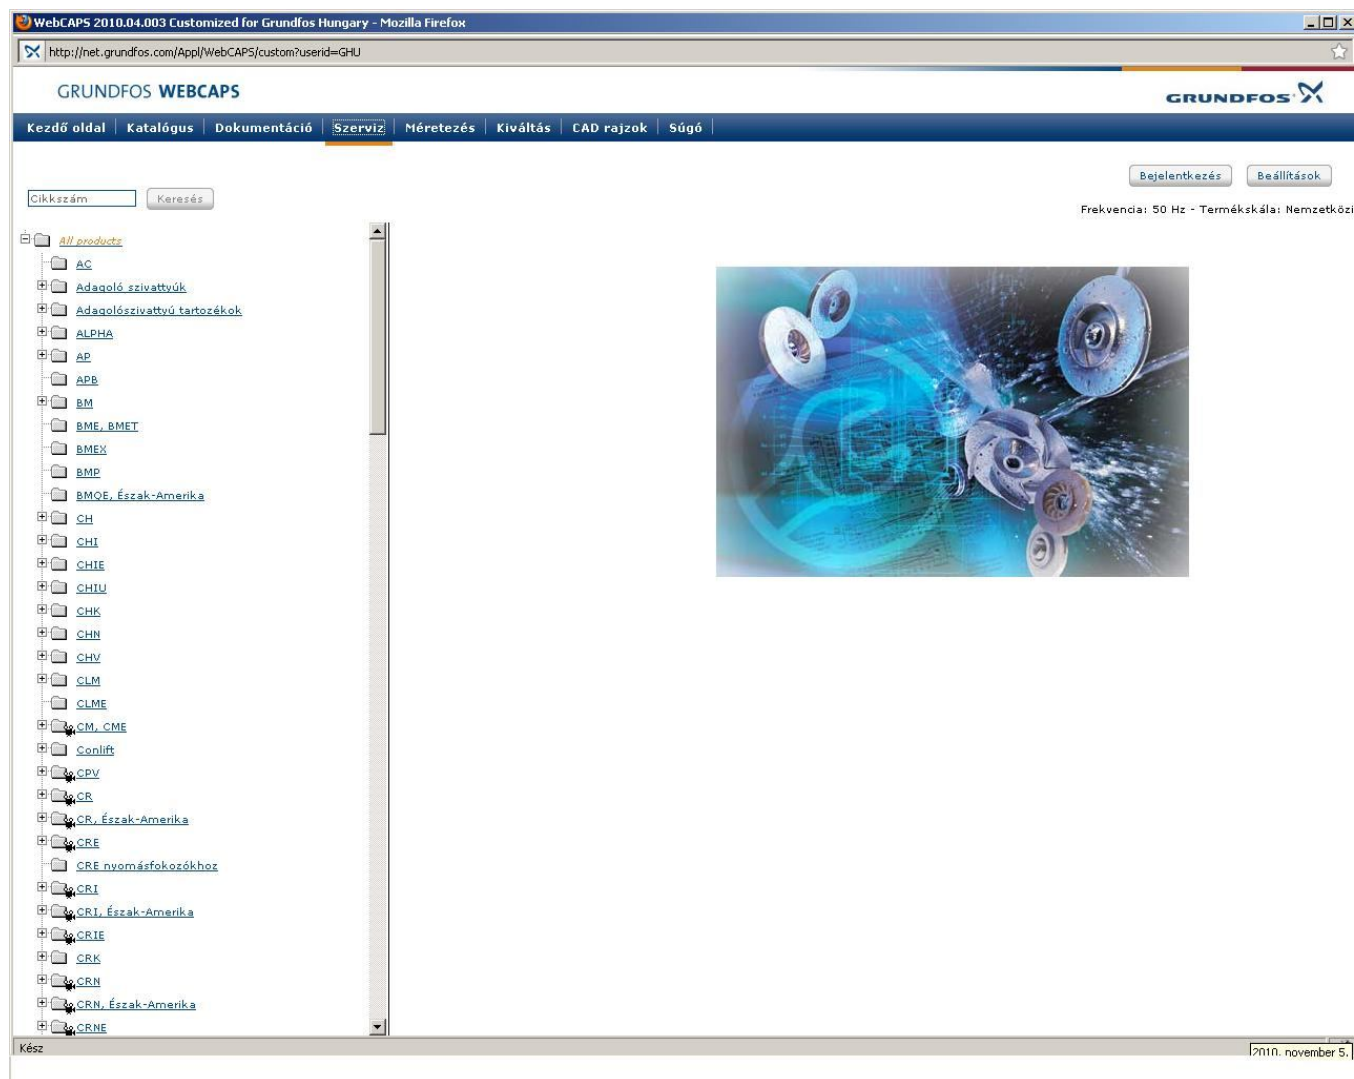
WebCAPS 2010.04.003 Customized for Grundfos Hungary - Mozilla Firefox

http://net.grundfos.com/Appl/WebCAPS/custom?userid=GHU

GRUNDFOS WEBCAPS

GRUNDFOS

Kezdő oldal | Katalógus | Dokumentáció | Szerviz | Méretezés | Kiváltás | CAD rajzok | Súgó

Bejelentkezés
Beállítások

Cikkszám
Keresés

Frekvencia: 50 Hz - Termékskála: Nemzetközi

All products
AC
Adagoló szivattyúk
Adagolószivattyú tartozékok
ALPHA
AP
APB
BM
BME, BMET
BMEX
BMP
BMQE, Észak-Amerika
CH
CHI
CHIE
CHIU
CHK
CHN
CHV
CLM
CLME
CM, CME
Conlift
CPV
CR
CR, Észak-Amerika
CRE
CRE nyomásfokozókhoz
CRI
CRI, Észak-Amerika
CRIE
CRK
CRN
CRN, Észak-Amerika
CRNE

Kész

2010. november 5.